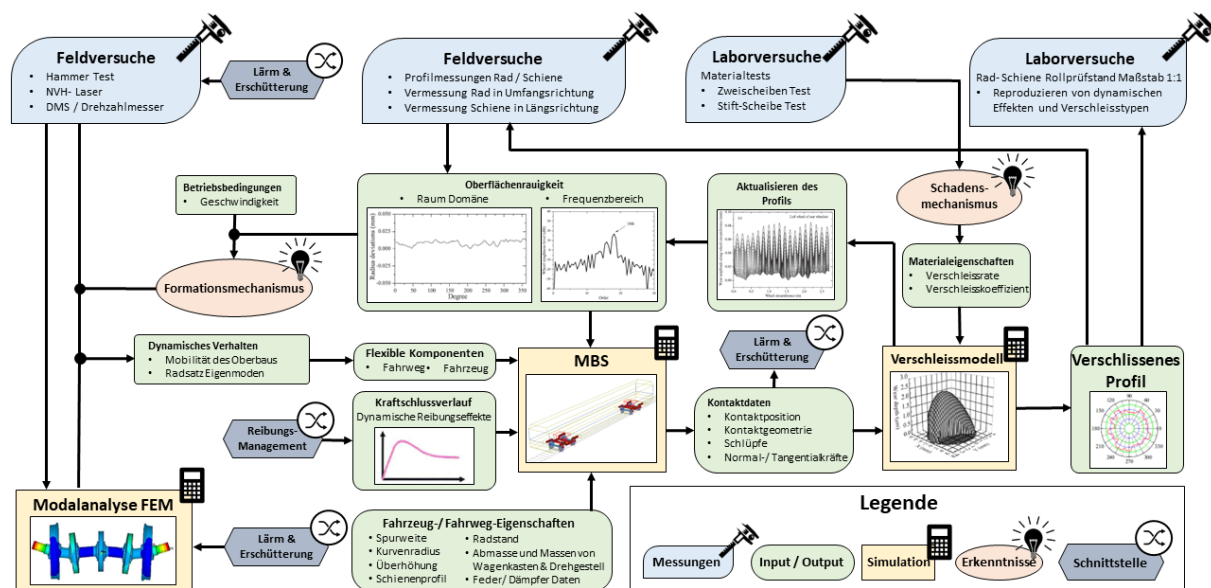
Feldversuche
- Hammer Test
- NVH- Laser
- DMS / Drehzahlmesser

Lärm & Erschütterung

Feldversuche
- Profilmessungen Rad / Schiene
- Vermessung Rad in Umfangsrichtung
- Vermessung Schiene in Längsrichtung

Laborversuche
Materialtests
- Zweischeiben Test
- Stift-Scheibe Test

Laborversuche
Rad- Schiene Rollprüfstand Maßstab 1:1
- Reproduzieren von dynamischen Effekten und Verschleisstypen

Betriebsbedingungen
- Geschwindigkeit

Oberflächenrauigkeit
- Raum Domäne
- Frequenzbereich

Radius deviation (mm)
Degree
Order

Aktualisieren des Profils

Schadens-mechanismus

Formationsmechanismus

Materialeigenschaften
- Verschleissrate
- Verschleisskoeffizient

Dynamisches Verhalten
- Mobilität des Oberbaus
- Radsatz Eigenmoden

Flexible Komponenten
- Fahrweg
- Fahrzeug

MBS

Lärm & Erschütterung

Verschleissmodell

Verschlissenes Profil

Kraftschlussverlauf
Dynamische Reibungseffekte

Reibungs-Management

Kontaktdaten
- Kontaktposition
- Kontaktgeometrie
- Schlüpfe
- Normal-/ Tangentialkräfte

Modalanalyse FEM

Lärm & Erschütterung

Fahrzeug-/ Fahrweg-Eigenschaften
- Spurweite
- Kurvenradius
- Überhöhung
- Schienenprofil
- Radstand
- Abmasse und Massen von Wagenkasten & Drehgestell
- Feder/ Dämpfer Daten

Legende
Messungen
Input / Output
Simulation
Erkenntnisse
Schnittstelle